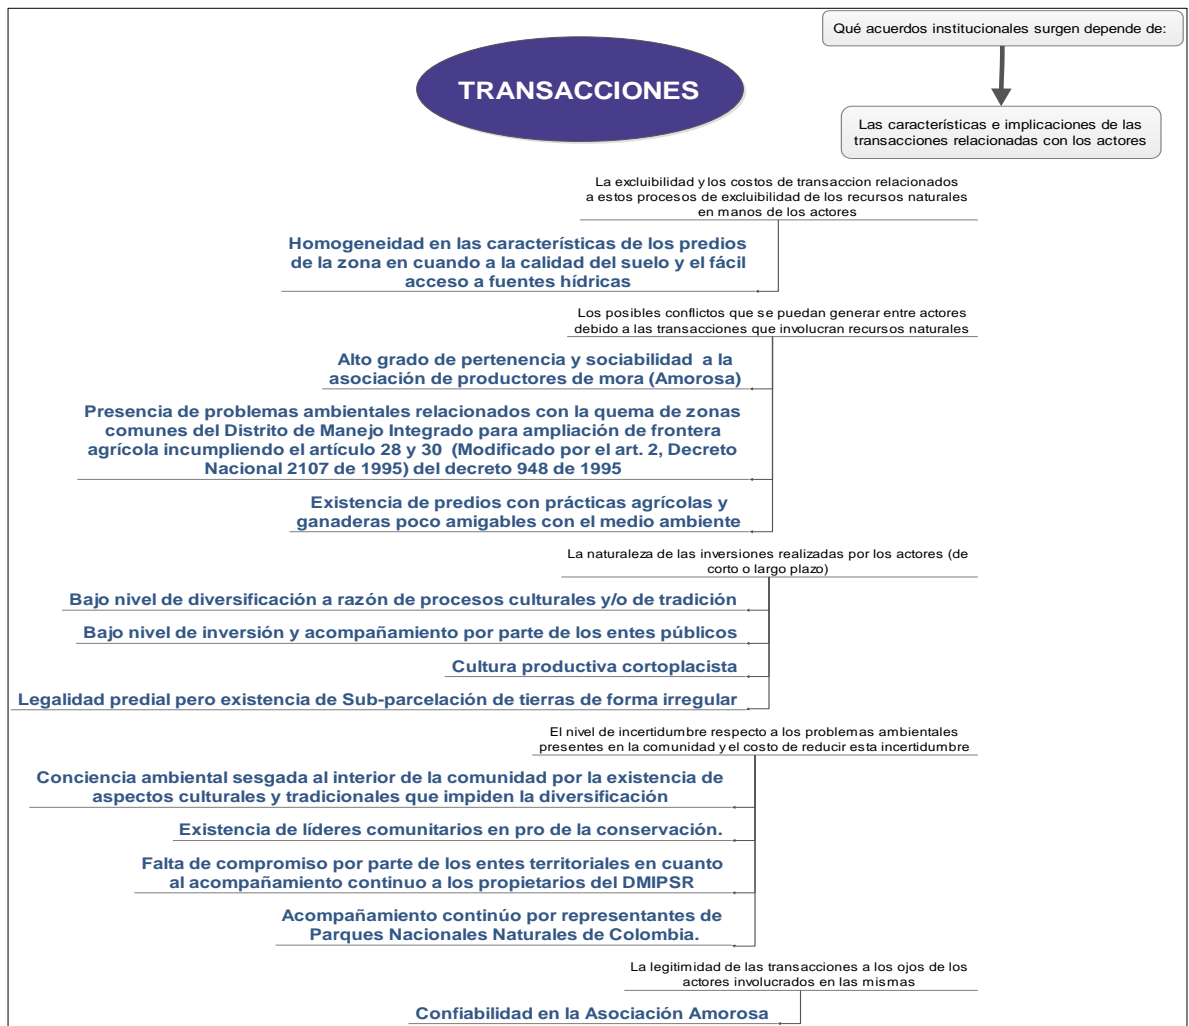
Qué acuerdos institucionales surgen depende de:

TRANSACCIONES

Las características e implicaciones de las transacciones relacionadas con los actores

La excluibilidad y los costos de transaccion relacionados a estos procesos de excluibilidad de los recursos naturales en manos de los actores

Homogeneidad en las características de los predios de la zona en cuando a la calidad del suelo y el fácil acceso a fuentes hídricas

Los posibles conflictos que se puedan generar entre actores debido a las transacciones que involucran recursos naturales

Alto grado de pertenencia y sociabilidad a la asociación de productores de mora (Amorosa)

Presencia de problemas ambientales relacionados con la quema de zonas comunes del Distrito de Manejo Integrado para ampliación de frontera agrícola incumpliendo el artículo 28 y 30 (Modificado por el art. 2, Decreto Nacional 2107 de 1995) del decreto 948 de 1995

Existencia de predios con prácticas agrícolas y ganaderas poco amigables con el medio ambiente

La naturaleza de las inversiones realizadas por los actores (de corto o largo plazo)

Bajo nivel de diversificación a razón de procesos culturales y/o de tradición

Bajo nivel de inversión y acompañamiento por parte de los entes públicos

Cultura productiva cortoplacista

Legalidad predial pero existencia de Sub-parcelación de tierras de forma irregular

El nivel de incertidumbre respecto a los problemas ambientales presentes en la comunidad y el costo de reducir esta incertidumbre

Conciencia ambiental sesgada al interior de la comunidad por la existencia de aspectos culturales y tradicionales que impiden la diversificación

Existencia de líderes comunitarios en pro de la conservación.

Falta de compromiso por parte de los entes territoriales en cuanto al acompañamiento continuo a los propietarios del DMIPSR

Acompañamiento continúo por representantes de Parques Nacionales Naturales de Colombia.

La legitimidad de las transacciones a los ojos de los actores involucrados en las mismas

Confiabilidad en la Asociación Amorosa